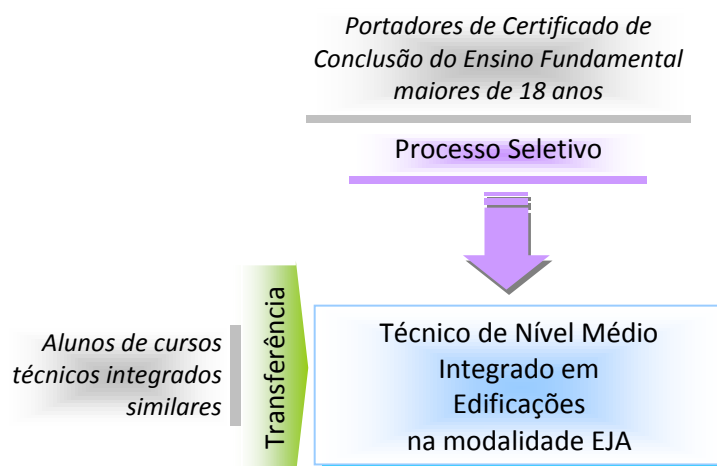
Portadores de Certificado de Conclusão do Ensino Fundamental maiores de 18 anos

Processo Seletivo

Alunos de cursos técnicos integrados similares

Transferência

Técnico de Nível Médio Integrado em Edificações na modalidade EJA